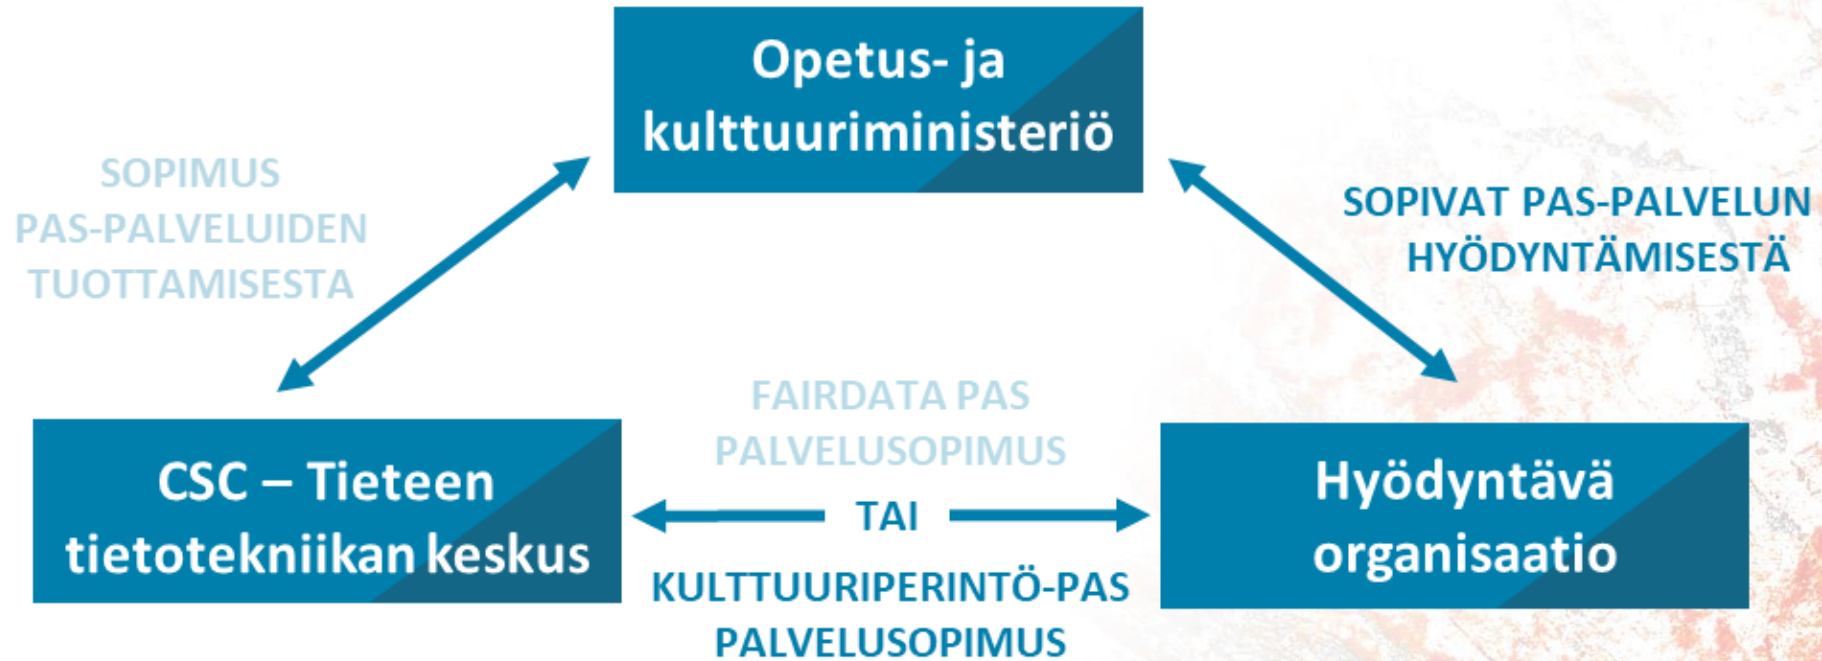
Opetus- ja kulttuuriministeriö

SOPIMUS PAS-PALVELUIDEN TUOTTAMISESTA

SOPIVAT PAS-PALVELUN HYÖDYNTÄMISESTÄ

CSC – Tieteen tietotekniikan keskus

FAIRDATA PAS PALVELUSOPIMUS

TAI

KULTTUURIPERINTÖ-PAS PALVELUSOPIMUS

Hyödyntävä organisaatio